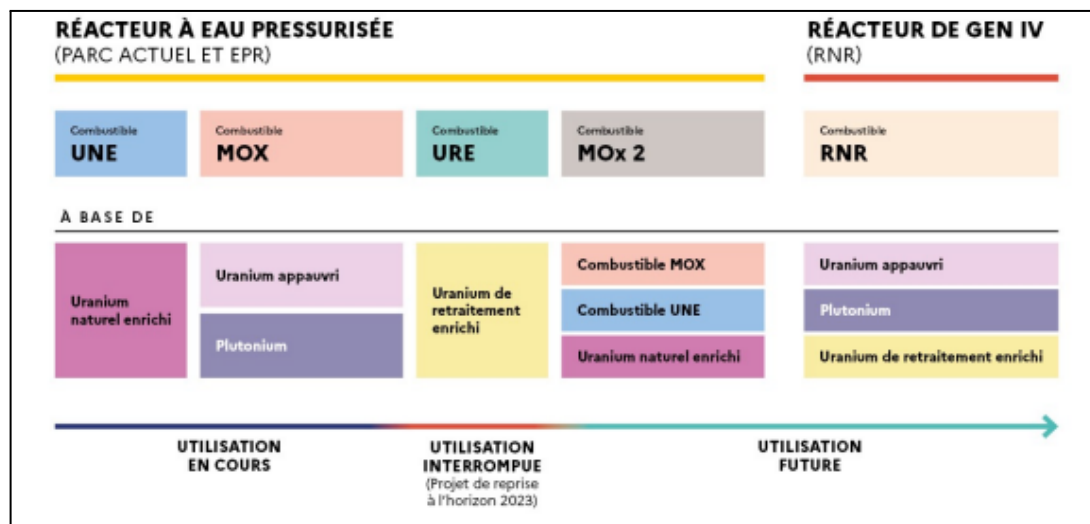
RÉACTEUR À EAU PRESSURISÉE
(PARC ACTUEL ET EPR)

RÉACTEUR DE GEN IV
(RNR)

Combustible
UNE

Combustible
MOX

Combustible
URE

Combustible
MOx 2

Combustible
RNR

À BASE DE

Uranium naturel enrichi

Uranium appauvri

Plutonium

Uranium de retraitement enrichi

Combustible MOX

Combustible UNE

Uranium naturel enrichi

Uranium appauvri

Plutonium

Uranium de retraitement enrichi

UTILISATION EN COURS

UTILISATION INTERROMPUE
(Projet de reprise à l'horizon 2023)

UTILISATION FUTURE